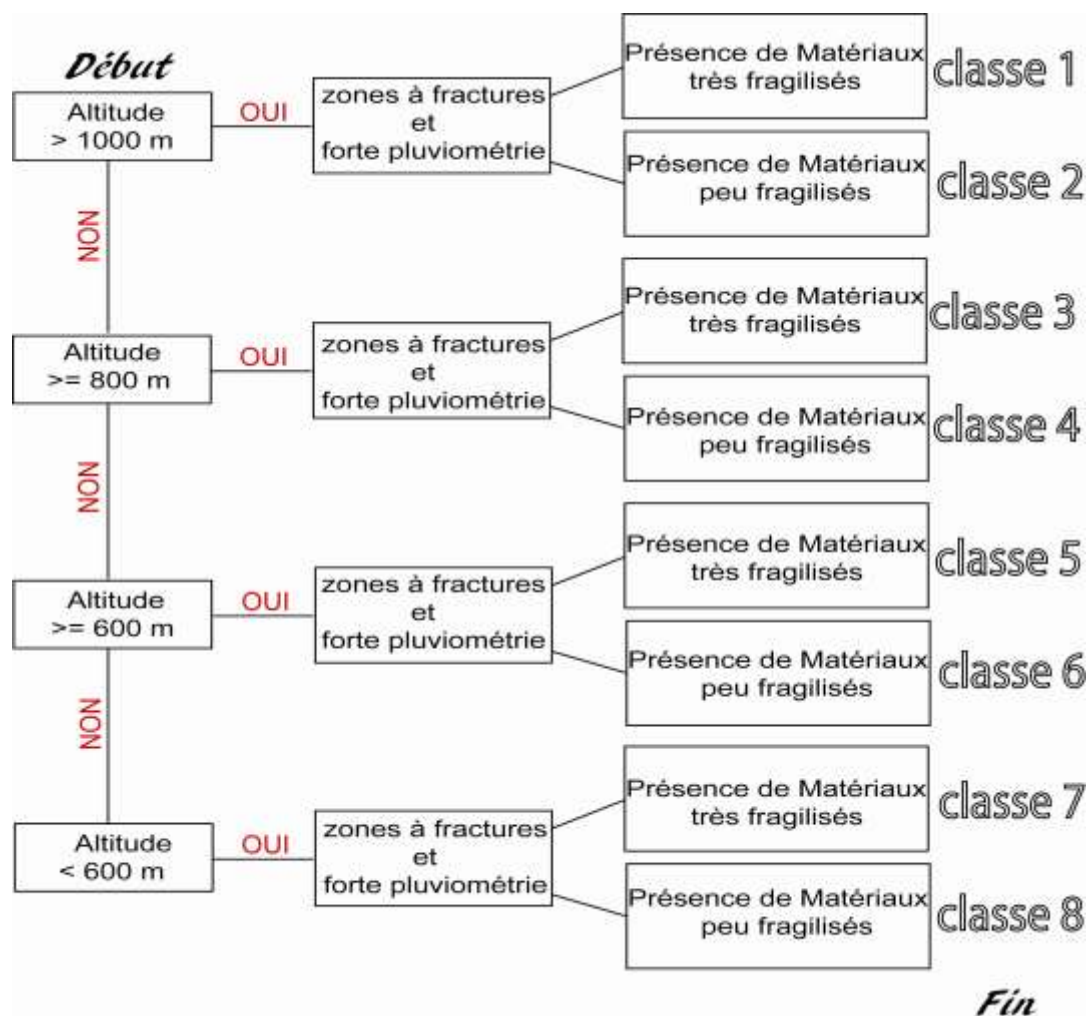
Début

Altitude
> 1000 m

OUI

zones à fractures
et
forte pluviométrie

Présence de Matériaux
très fragilisés

classe 1

Présence de Matériaux
peu fragilisés

classe 2

NON

Altitude
>= 800 m

OUI

zones à fractures
et
forte pluviométrie

Présence de Matériaux
très fragilisés

classe 3

Présence de Matériaux
peu fragilisés

classe 4

NON

Altitude
>= 600 m

OUI

zones à fractures
et
forte pluviométrie

Présence de Matériaux
très fragilisés

classe 5

Présence de Matériaux
peu fragilisés

classe 6

NON

Altitude
< 600 m

OUI

zones à fractures
et
forte pluviométrie

Présence de Matériaux
très fragilisés

classe 7

Présence de Matériaux
peu fragilisés

classe 8

Fin